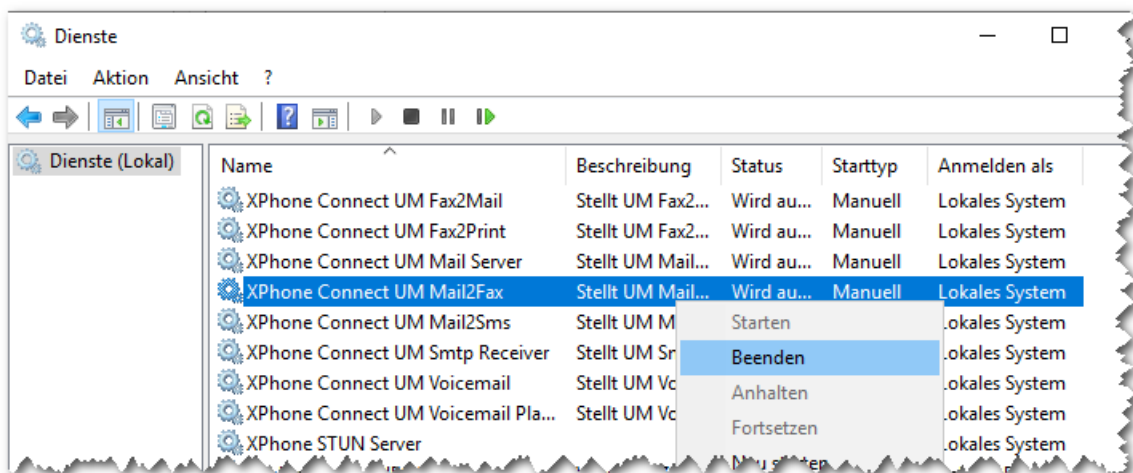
Dienste

Datei Aktion Ansicht ?

Dienste (Lokal)

| Name | Beschreibung | Status | Starttyp | Anmelden als |
|---|---|---|---|---|
| XPhone Connect UM Fax2Mail | Stellt UM Fax2... | Wird au... | Manuell | Lokales System |
| XPhone Connect UM Fax2Print | Stellt UM Fax2... | Wird au... | Manuell | Lokales System |
| XPhone Connect UM Mail Server | Stellt UM Mail... | Wird au... | Manuell | Lokales System |
| XPhone Connect UM Mail2Fax | Stellt UM Mail... | Wird au... | Manuell | Lokales System |
| XPhone Connect UM Mail2Sms | Stellt UM M | | | Lokales System |
| XPhone Connect UM Smtp Receiver | Stellt UM Sr | | | Lokales System |
| XPhone Connect UM Voicemail | Stellt UM Vo | | | Lokales System |
| XPhone Connect UM Voicemail Pla... | Stellt UM Vo | | | Lokales System |
| XPhone STUN Server | | | | Lokales System |

Starten
Beenden
Anhalten
Fortsetzen
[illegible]